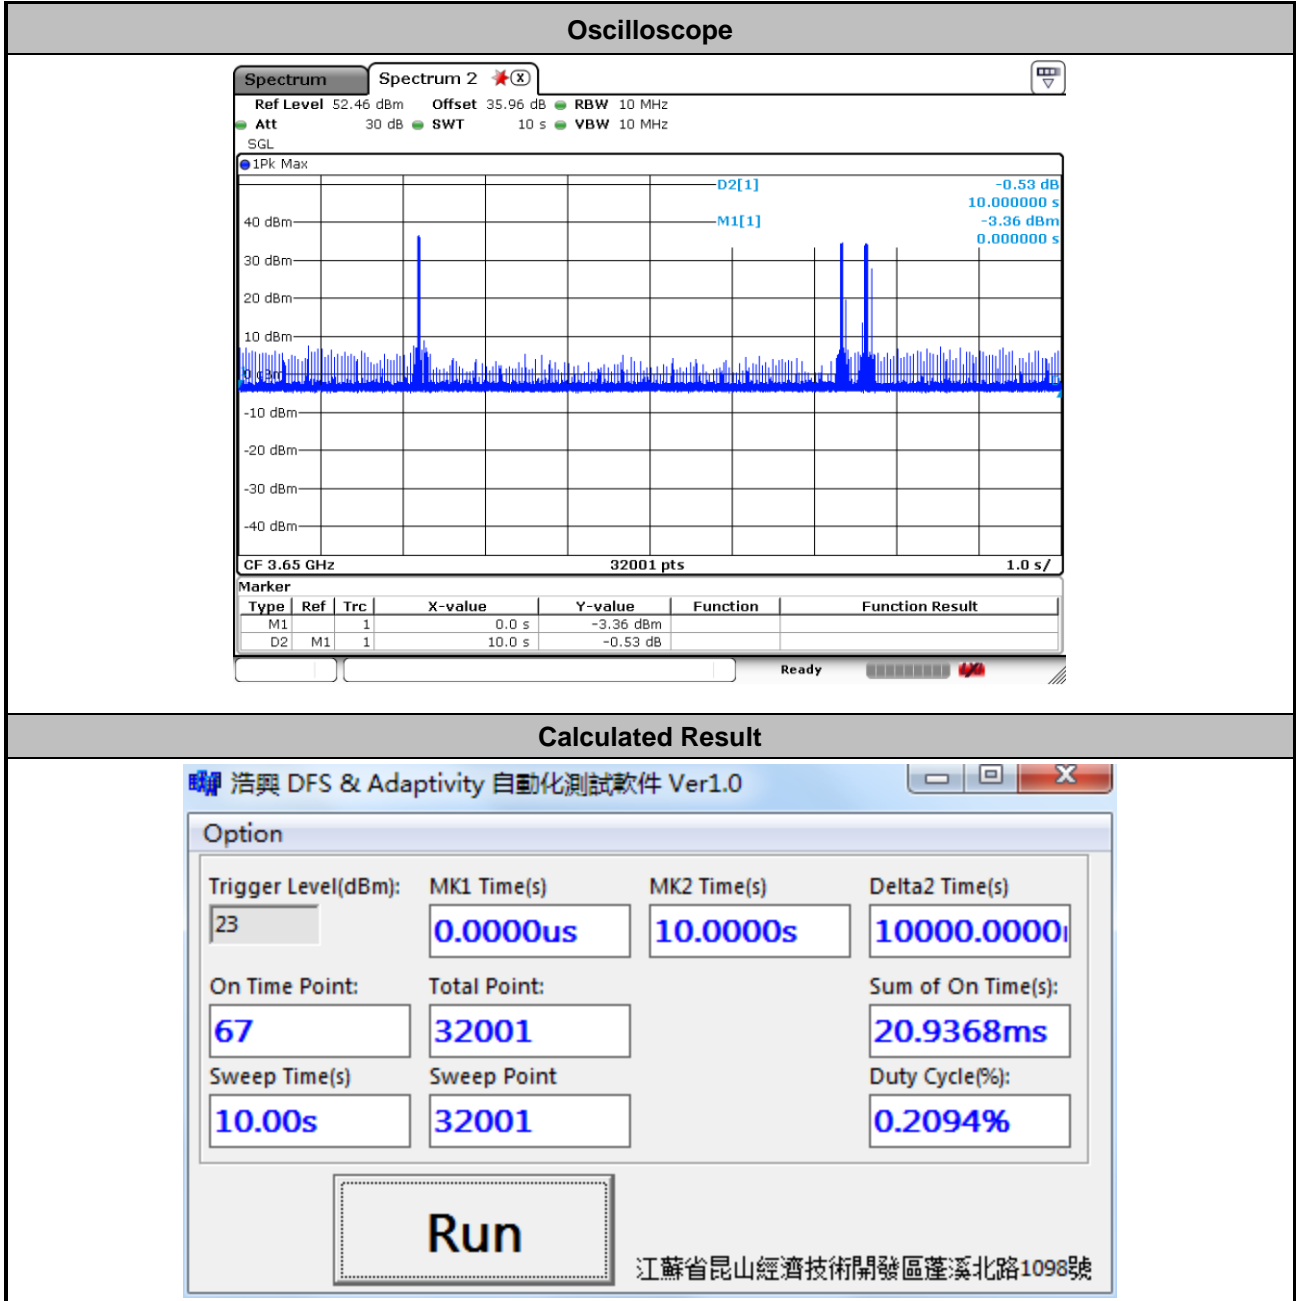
Oscilloscope

Spectrum | Spectrum 2

Ref Level 52.46 dBm Offset 35.96 dB RBW 10 MHz
Att 30 dB SWT 10 s VBW 10 MHz
SGL

1Pk Max

D2[1] -0.53 dB
10.000000 s
M1[1] -3.36 dBm
0.000000 s

40 dBm
30 dBm
20 dBm
10 dBm
0 dBm
-10 dBm
-20 dBm
-30 dBm
-40 dBm

CF 3.65 GHz 32001 pts 1.0 s/

Marker

| Type | Ref | Trc | X-value | Y-value | Function | Function Result |
|---|---|---|---|---|---|---|
| M1 | | 1 | 0.0 s | -3.36 dBm | | |
| D2 | M1 | 1 | 10.0 s | -0.53 dB | | |

Ready

Calculated Result

浩興 DFS & Adaptivity 自動化測試軟件 Ver1.0

Option

Trigger Level(dBm): 23
MK1 Time(s) 0.0000us
MK2 Time(s) 10.0000s
Delta2 Time(s) 10000.0000
On Time Point: 67
Total Point: 32001
Sum of On Time(s): 20.9368ms
Sweep Time(s) 10.00s
Sweep Point 32001
Duty Cycle(%): 0.2094%

Run

江蘇省昆山經濟技術開發區蓬溪北路1098號